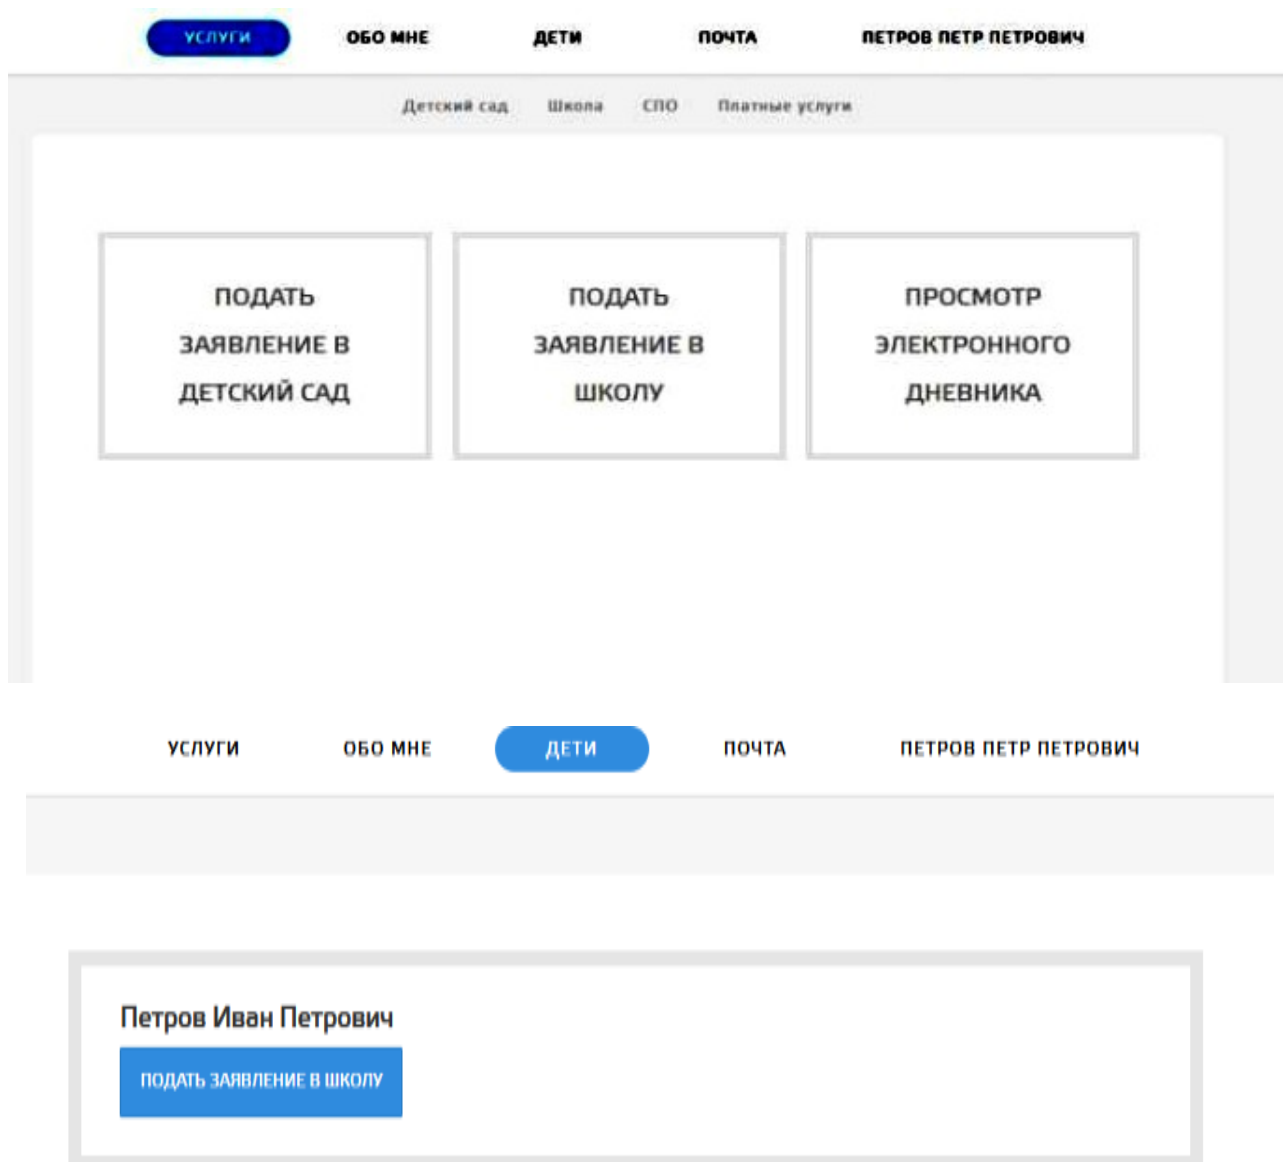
УСЛУГИ ОБО МНЕ ДЕТИ ПОЧТА ПЕТРОВ ПЕТР ПЕТРОВИЧ

Детский сад Школа СПО Платные услуги

ПОДАТЬ ЗАЯВЛЕНИЕ В ДЕТСКИЙ САД

ПОДАТЬ ЗАЯВЛЕНИЕ В ШКОЛУ

ПРОСМОТР ЭЛЕКТРОННОГО ДНЕВНИКА

УСЛУГИ ОБО МНЕ ДЕТИ ПОЧТА ПЕТРОВ ПЕТР ПЕТРОВИЧ

Петров Иван Петрович

ПОДАТЬ ЗАЯВЛЕНИЕ В ШКОЛУ